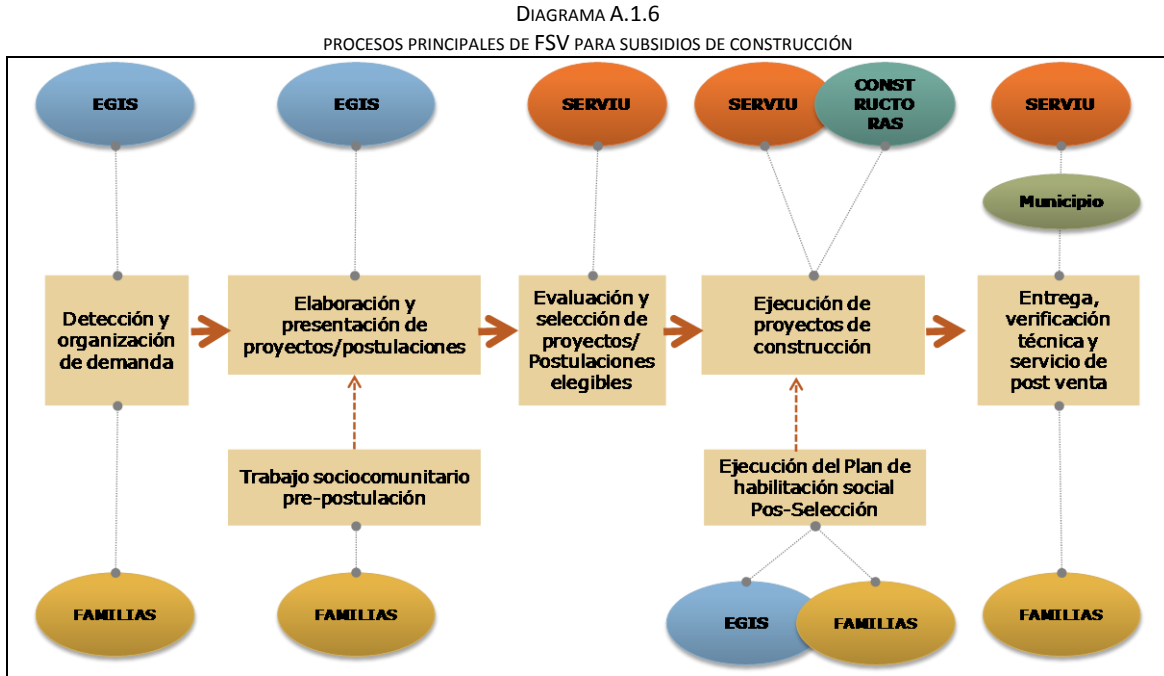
DIAGRAMA A.1.6

PROCESOS PRINCIPALES DE FSV PARA SUBSIDIOS DE CONSTRUCCIÓN

EGIS

EGIS

SERVIU

SERVIU

CONSTRUCTORAS

SERVIU

Municipio

Detección y organización de demanda

Elaboración y presentación de proyectos/postulaciones

Evaluación y selección de proyectos/ Postulaciones elegibles

Ejecución de proyectos de construcción

Entrega, verificación técnica y servicio de post venta

Trabajo sociocomunitario pre-postulación

Ejecución del Plan de habilitación social Pos-Selección

FAMILIAS

FAMILIAS

EGIS

FAMILIAS

FAMILIAS